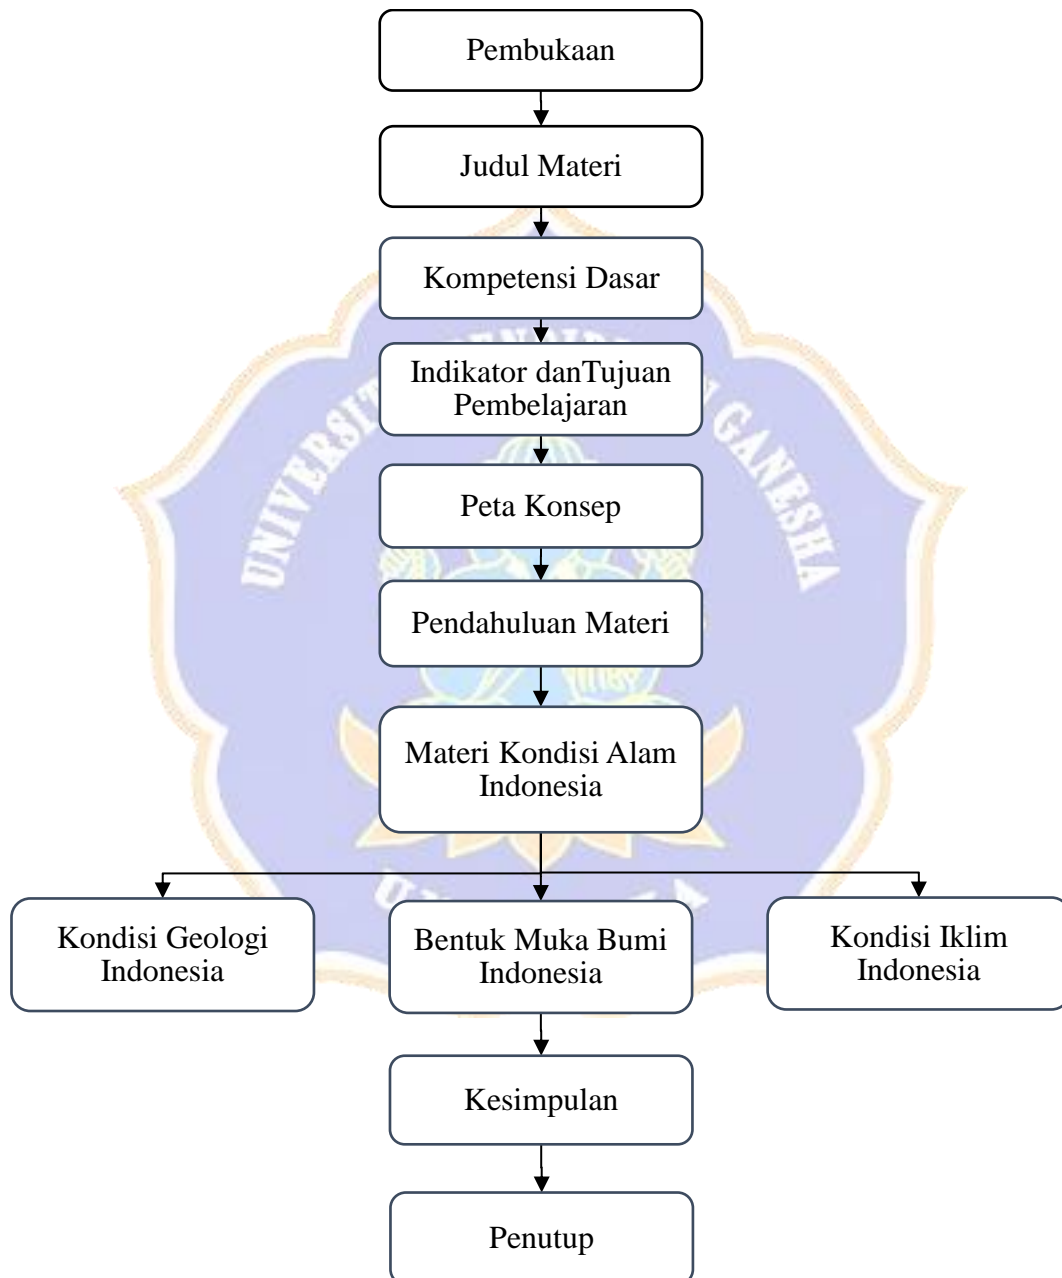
Pembukaan

Judul Materi

Kompetensi Dasar

Indikator danTujuan Pembelajaran

Peta Konsep

Pendahuluan Materi

Materi Kondisi Alam Indonesia

Kondisi Geologi Indonesia

Bentuk Muka Bumi Indonesia

Kondisi Iklim Indonesia

Kesimpulan

Penutup

UNIVERSITAS PENDIDIKAN GANESHA